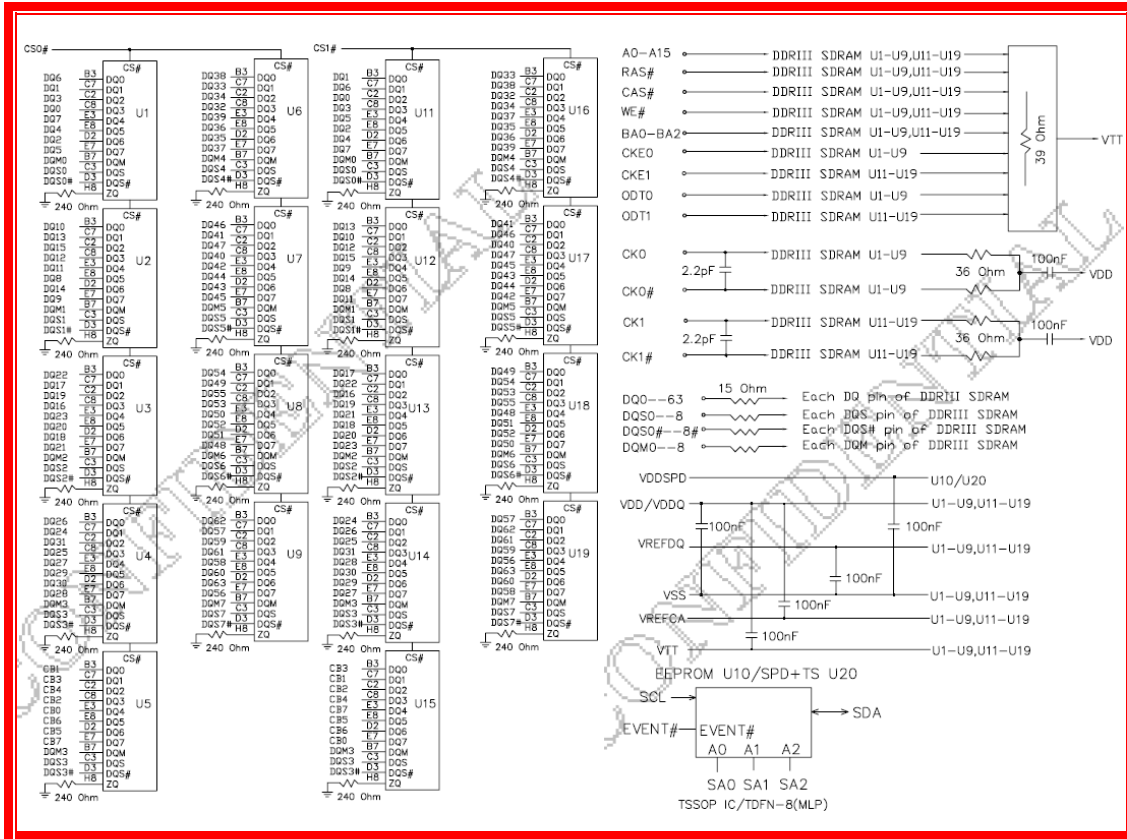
CS0#
CS#
DQ6 B3 DQ0
DQ1 C7 DQ1
DQ3 C2 DQ2
DQ0 C8 DQ3
DQ7 E3 DQ4
DQ4 E8 DQ5
DQ2 D2 DQ6
DQ5 E7 DQ7
DQM0 B7 DQM
DQS0 C3 DQS
DQS0# D3 DQS#
H8 ZQ
U1
240 Ohm

CS#
DQ38 B3 DQ0
DQ33 C7 DQ1
DQ34 C2 DQ2
DQ32 C8 DQ3
DQ39 E3 DQ4
DQ36 E8 DQ5
DQ35 D2 DQ6
DQ37 E7 DQ7
DQM4 B7 DQM
DQS4 C3 DQS
DQS4# D3 DQS#
H8 ZQ
U6
240 Ohm

CS1#
CS#
DQ1 B3 DQ0
DQ6 C7 DQ1
DQ0 C2 DQ2
DQ3 C8 DQ3
DQ5 E3 DQ4
DQ2 E8 DQ5
DQ4 D2 DQ6
DQ7 E7 DQ7
DQM0 B7 DQM
DQS0 C3 DQS
DQS0# D3 DQS#
H8 ZQ
U11
240 Ohm

CS#
DQ33 B3 DQ0
DQ38 C7 DQ1
DQ32 C2 DQ2
DQ34 C8 DQ3
DQ37 E3 DQ4
DQ35 E8 DQ5
DQ36 D2 DQ6
DQ39 E7 DQ7
DQM4 B7 DQM
DQS4 C3 DQS
DQS4# D3 DQS#
H8 ZQ
U16
240 Ohm

CS#
DQ10 B3 DQ0
DQ13 C7 DQ1
DQ15 C2 DQ2
DQ12 C8 DQ3
DQ11 E3 DQ4
DQ8 E8 DQ5
DQ14 D2 DQ6
DQ9 E7 DQ7
DQM1 B7 DQM
DQS1 C3 DQS
DQS1# D3 DQS#
H8 ZQ
U2
240 Ohm

CS#
DQ46 B3 DQ0
DQ41 C7 DQ1
DQ42 C2 DQ2
DQ40 C8 DQ3
DQ47 E3 DQ4
DQ44 E8 DQ5
DQ43 D2 DQ6
DQ45 E7 DQ7
DQM5 B7 DQM
DQS5 C3 DQS
DQS5# D3 DQS#
H8 ZQ
U7
240 Ohm

CS#
DQ13 B3 DQ0
DQ10 C7 DQ1
DQ12 C2 DQ2
DQ15 C8 DQ3
DQ9 E3 DQ4
DQ14 E8 DQ5
DQ8 D2 DQ6
DQ11 E7 DQ7
DQM1 B7 DQM
DQS1 C3 DQS
DQS1# D3 DQS#
H8 ZQ
U12
240 Ohm

CS#
DQ41 B3 DQ0
DQ46 C7 DQ1
DQ40 C2 DQ2
DQ47 C8 DQ3
DQ45 E3 DQ4
DQ43 E8 DQ5
DQ44 D2 DQ6
DQ42 E7 DQ7
DQM5 B7 DQM
DQS5 C3 DQS
DQS5# D3 DQS#
H8 ZQ
U17
240 Ohm

CS#
DQ22 B3 DQ0
DQ17 C7 DQ1
DQ19 C2 DQ2
DQ16 C8 DQ3
DQ23 E3 DQ4
DQ20 E8 DQ5
DQ18 D2 DQ6
DQ21 E7 DQ7
DQM2 B7 DQM
DQS2 C3 DQS
DQS2# D3 DQS#
H8 ZQ
U3
240 Ohm

CS#
DQ49 B3 DQ0
DQ54 C7 DQ1
DQ55 C2 DQ2
DQ50 C8 DQ3
DQ53 E3 DQ4
DQ52 E8 DQ5
DQ51 D2 DQ6
DQ48 E7 DQ7
DQM6 B7 DQM
DQS6 C3 DQS
DQS6# D3 DQS#
H8 ZQ
U8
240 Ohm

CS#
DQ17 B3 DQ0
DQ22 C7 DQ1
DQ16 C2 DQ2
DQ19 C8 DQ3
DQ21 E3 DQ4
DQ18 E8 DQ5
DQ20 D2 DQ6
DQ23 E7 DQ7
DQM2 B7 DQM
DQS2 C3 DQS
DQS2# D3 DQS#
H8 ZQ
U13
240 Ohm

CS#
DQ49 B3 DQ0
DQ54 C7 DQ1
DQ53 C2 DQ2
DQ55 C8 DQ3
DQ48 E3 DQ4
DQ52 E8 DQ5
DQ51 D2 DQ6
DQ50 E7 DQ7
DQM6 B7 DQM
DQS6 C3 DQS
DQS6# D3 DQS#
H8 ZQ
U18
240 Ohm

CS#
DQ26 B3 DQ0
DQ24 C7 DQ1
DQ31 C2 DQ2
DQ25 C8 DQ3
DQ27 E3 DQ4
DQ29 E8 DQ5
DQ30 D2 DQ6
DQ28 E7 DQ7
DQM3 B7 DQM
DQS3 C3 DQS
DQS3# D3 DQS#
H8 ZQ
U4
240 Ohm

CS#
DQ62 B3 DQ0
DQ57 C7 DQ1
DQ63 C2 DQ2
DQ61 C8 DQ3
DQ58 E3 DQ4
DQ60 E8 DQ5
DQ59 D2 DQ6
DQ56 E7 DQ7
DQM7 B7 DQM
DQS7 C3 DQS
DQS7# D3 DQS#
H8 ZQ
U9
240 Ohm

CS#
DQ24 B3 DQ0
DQ26 C7 DQ1
DQ25 C2 DQ2
DQ31 C8 DQ3
DQ28 E3 DQ4
DQ30 E8 DQ5
DQ29 D2 DQ6
DQ27 E7 DQ7
DQM3 B7 DQM
DQS3 C3 DQS
DQS3# D3 DQS#
H8 ZQ
U14
240 Ohm

CS#
DQ57 B3 DQ0
DQ62 C7 DQ1
DQ61 C2 DQ2
DQ59 C8 DQ3
DQ56 E3 DQ4
DQ63 E8 DQ5
DQ60 D2 DQ6
DQ58 E7 DQ7
DQM7 B7 DQM
DQS7 C3 DQS
DQS7# D3 DQS#
H8 ZQ
U19
240 Ohm

CS#
CB1 B3 DQ0
CB3 C7 DQ1
CB4 C2 DQ2
CB2 C8 DQ3
CB0 E3 DQ4
CB6 E8 DQ5
CB5 D2 DQ6
CB7 E7 DQ7
DQM3 B7 DQM
DQS3 C3 DQS
DQS3# D3 DQS#
H8 ZQ
U5
240 Ohm

CS#
CB3 B3 DQ0
CB1 C7 DQ1
CB2 C2 DQ2
CB4 C8 DQ3
CB7 E3 DQ4
CB5 E8 DQ5
CB6 D2 DQ6
CB0 E7 DQ7
DQM3 B7 DQM
DQS3 C3 DQS
DQS3# D3 DQS#
H8 ZQ
U15
240 Ohm

A0-A15 DDRIII SDRAM U1-U9,U11-U19
RAS# DDRIII SDRAM U1-U9,U11-U19
CAS# DDRIII SDRAM U1-U9,U11-U19
WE# DDRIII SDRAM U1-U9,U11-U19
BA0-BA2 DDRIII SDRAM U1-U9,U11-U19
CKE0 DDRIII SDRAM U1-U9
CKE1 DDRIII SDRAM U11-U19
ODT0 DDRIII SDRAM U1-U9
ODT1 DDRIII SDRAM U11-U19
39 Ohm
VTT

CK0 DDRIII SDRAM U1-U9
2.2pF
36 Ohm
100nF
VDD
CK0# DDRIII SDRAM U1-U9
CK1 DDRIII SDRAM U11-U19
2.2pF
36 Ohm
100nF
VDD
CK1# DDRIII SDRAM U11-U19

15 Ohm
DQ0--63 Each DQ pin of DDRIII SDRAM
DQS0--8 Each DQS pin of DDRIII SDRAM
DQS0#--8# Each DQS# pin of DDRIII SDRAM
DQM0--8 Each DQM pin of DDRIII SDRAM

VDDSPD U10/U20
VDD/VDDQ U1-U9,U11-U19
100nF
100nF
VREFDQ U1-U9,U11-U19
100nF
VSS U1-U9,U11-U19
100nF
VREFCA U1-U9,U11-U19
100nF
VTT U1-U9,U11-U19

EEPROM U10/SPD+TS U20
SCL
SDA
EVENT# EVENT#
A0 A1 A2
SA0 SA1 SA2
TSSOP IC/TDFN-8(MLP)